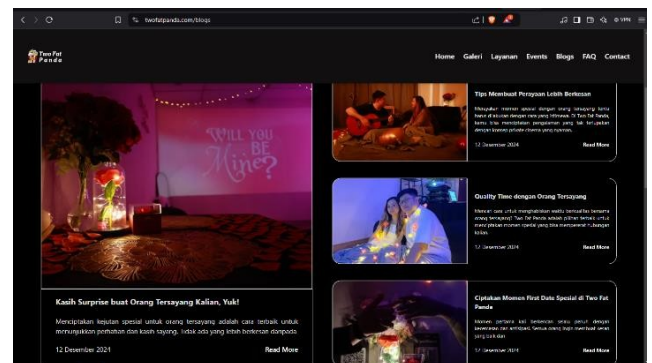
twofatpanda.com/blogs

Two Fat Panda

Home Galeri Layanan Events Blogs FAQ Contact

WILL YOU BE Mine?

Kasih Surprise buat Orang Tersayang Kalian, Yuk!

Menciptakan kejutan spesial untuk orang tersayang adalah cara terbaik untuk menunjukkan perhatian dan kasih sayang. Tidak ada yang lebih berkesan daripada

12 Desember 2021

Read More

Tips Membuat Perayaan Lebih Berkesan

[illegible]

12 Desember 2024

Read More

Quality Time dengan Orang Tersayang

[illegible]

12 Desember 2024

Read More

Ciptakan Momen First Date Spesial di Two Fat Panda

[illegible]

12 Desember 2024

Read More